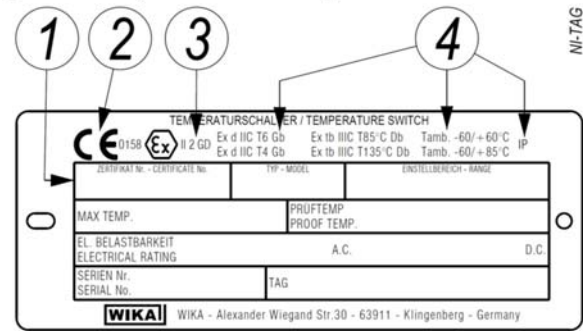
1 2 3 4

NI-TAG

TEMPERATURSCHALTER / TEMPERATURE SWITCH

CE 0158 Ex II 2 GD Ex d IIC T6 Gb Ex tb IIIC T85°C Db Tamb. -60/+60°C IP
Ex d IIC T4 Gb Ex tb IIIC T135°C Db Tamb. -60/+85°C

| ZERTIFIKAT Nr. - CERTIFICATE No. | TYP - MODEL | EINSTELLBEREICH - RANGE |
|---|---|---|
| MAX TEMP. | PRÜFTEMP PROOF TEMP. | |
| EL. BELASTBARKEIT ELECTRICAL RATING | A.C. | D.C. |
| SERIEN Nr. SERIAL No. | TAG | |

WIKA WIKA - Alexander Wiegand Str.30 - 63911 - Klingenberg - Germany